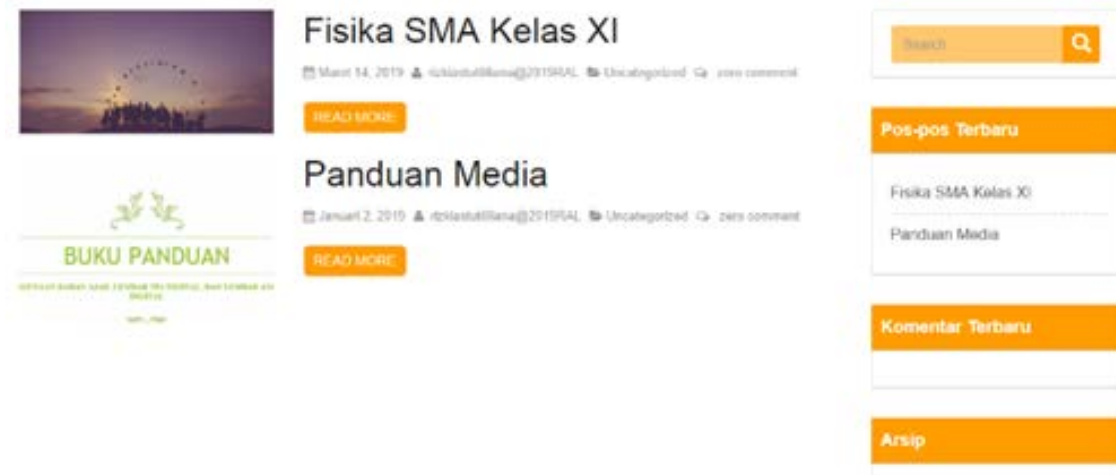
Fisika SMA Kelas XI

Maret 14, 2019 rizkiastutililiana@2019RAL Uncategorized zero comment

READ MORE

BUKU PANDUAN

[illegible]

Panduan Media

Januari 2, 2019 rizkiastutililiana@2019RAL Uncategorized zero comment

READ MORE

Search

Pos-pos Terbaru

Fisika SMA Kelas XI

Panduan Media

Komentar Terbaru

Arsip